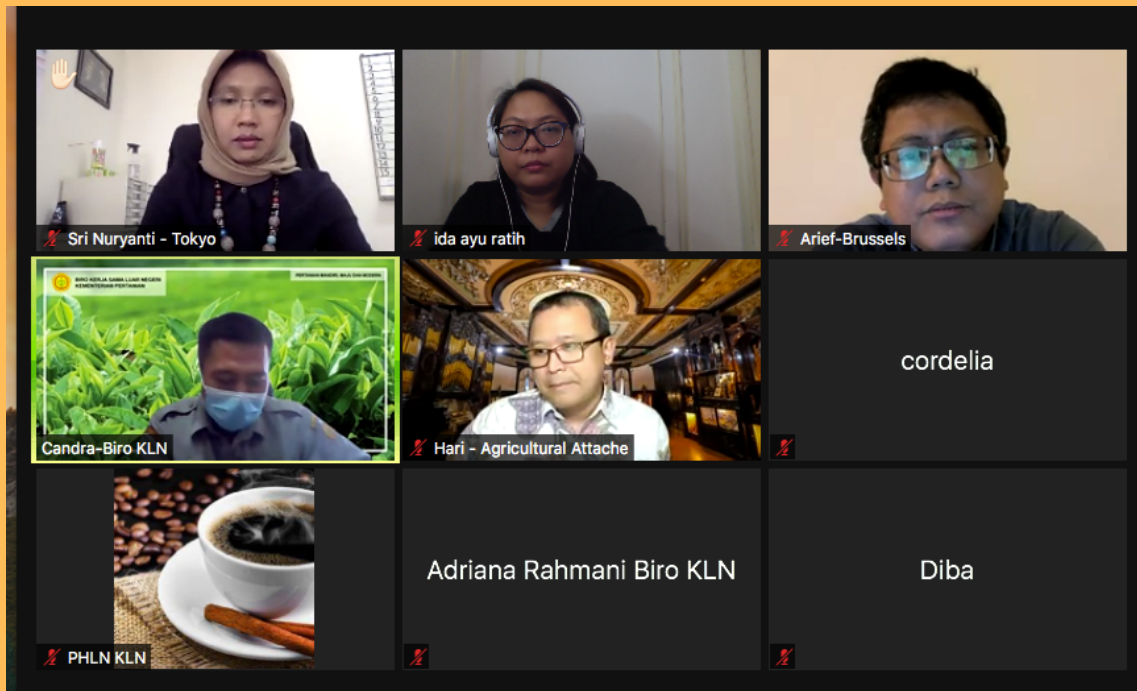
Sri Nuryanti - Tokyo

ida ayu ratih

Arief-Brussels

BIRO KERJA SAMA LUAR NEGERI
KEMENTERIAN PERTANIAN

PERTANIAN MANDIRI, MAJU DAN MODERN

Candra-Biro KLN

Hari - Agricultural Attache

cordelia

PHLN KLN

Adriana Rahmani Biro KLN

Diba